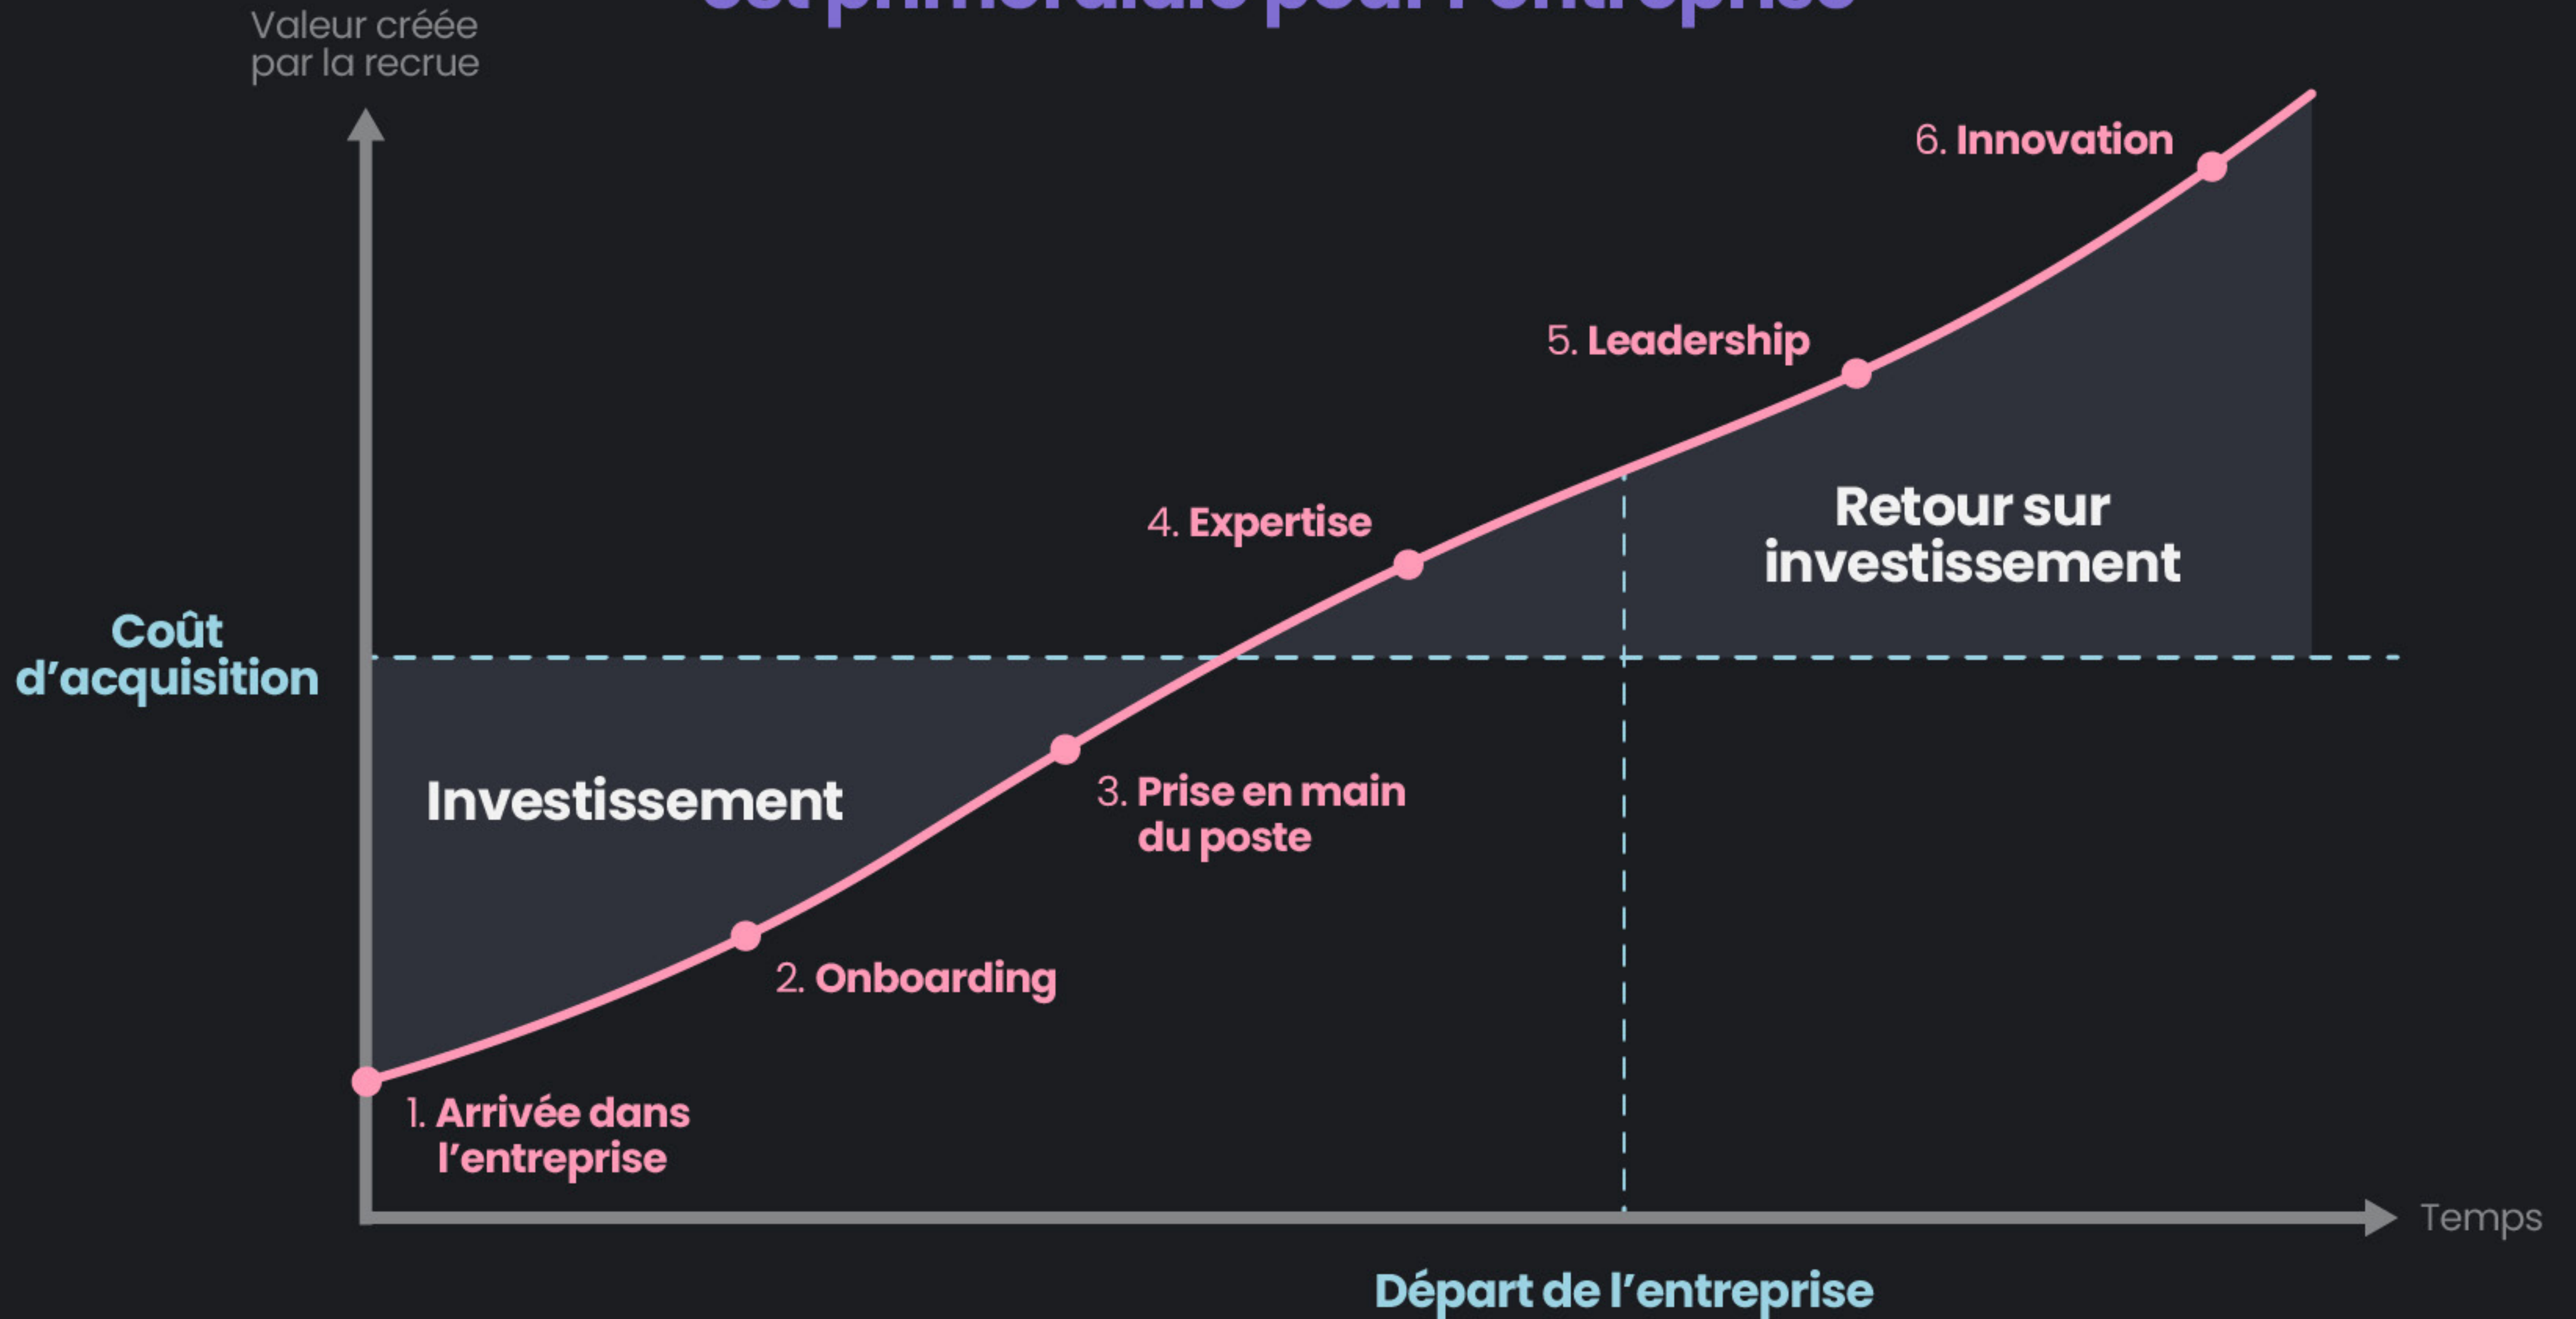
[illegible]

Valeur créée par la recrue

6. Innovation

5. Leadership

Retour sur investissement

4. Expertise

Coût d'acquisition

Investissement

3. Prise en main du poste

2. Onboarding

1. Arrivée dans l'entreprise

Temps

Départ de l'entreprise